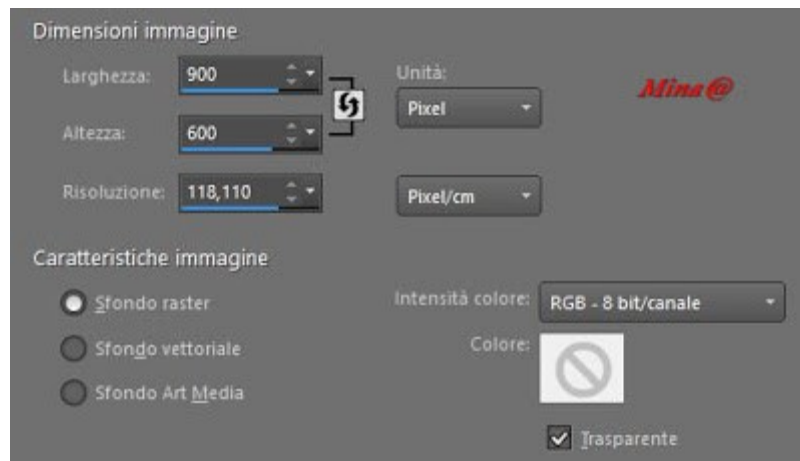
Dimensioni immagine

Larghezza: 900

Altezza: 600

Unità:

Pixel

Mina@

Risoluzione: 118,110

Pixel/cm

Caratteristiche immagine

Sfondo raster

Sfondo vettoriale

Sfondo Art Media

Intensità colore: RGB - 8 bit/canale

Colore:

Trasparente